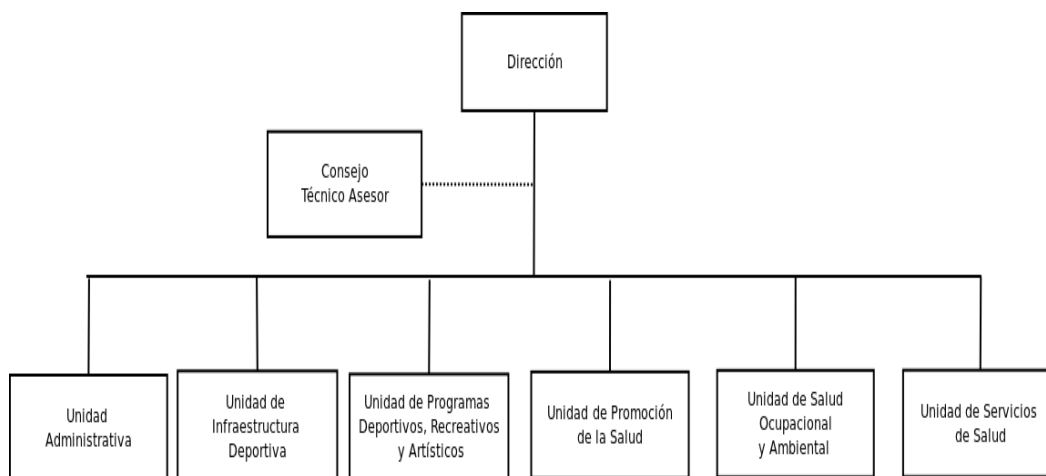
Dirección

Consejo Técnico Asesor

Unidad Administrativa

Unidad de Infraestructura Deportiva

Unidad de Programas Deportivos, Recreativos y Artísticos

Unidad de Promoción de la Salud

Unidad de Salud Ocupacional y Ambiental

Unidad de Servicios de Salud